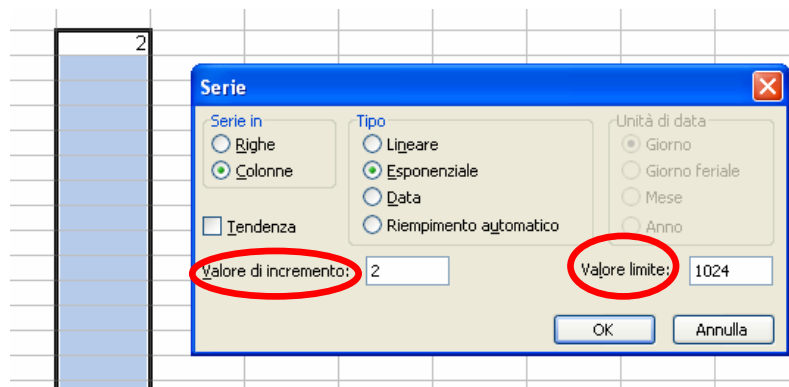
2

Serie

Serie in
Righe
Colonne

Tipo
Lineare
Esponenziale
Data
Riempimento automatico

Unità di data
Giorno
Giorno feriale
Mese
Anno

Tendenza

Valore di incremento: 2

Valore limite: 1024

OK
Annulla